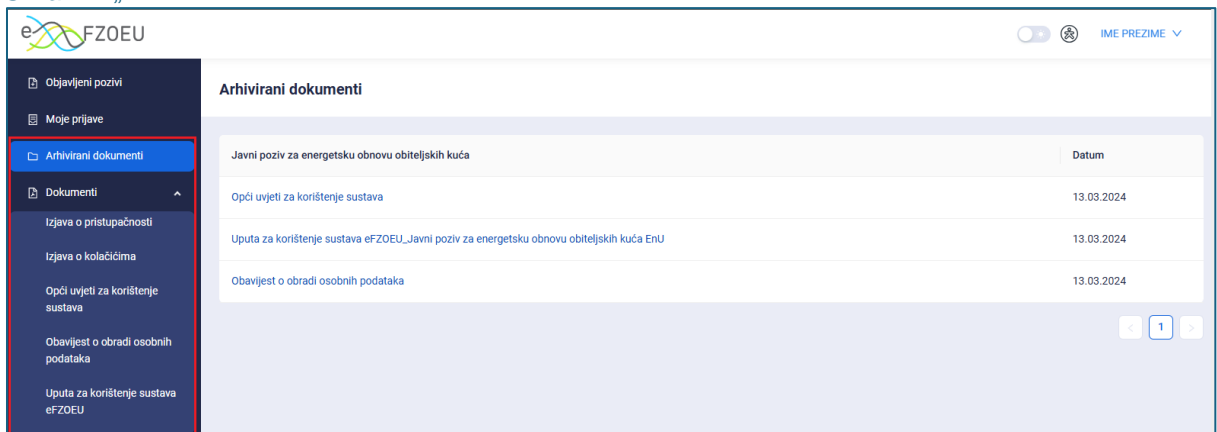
eFZOEU

IME PREZIME

Objavljeni pozivi

Moje prijave

Arhivirani dokumenti

Dokumenti

Izjava o pristupačnosti

Izjava o kolačićima

Opći uvjeti za korištenje sustava

Obavijest o obradi osobnih podataka

Uputa za korištenje sustava eFZOEU

Arhivirani dokumenti

| Javni poziv za energetsku obnovu obiteljskih kuća | Datum |
|---|---|
| Opći uvjeti za korištenje sustava | 13.03.2024 |
| Uputa za korištenje sustava eFZOEU_Javni poziv za energetsku obnovu obiteljskih kuća EnU | 13.03.2024 |
| Obavijest o obradi osobnih podataka | 13.03.2024 |

1